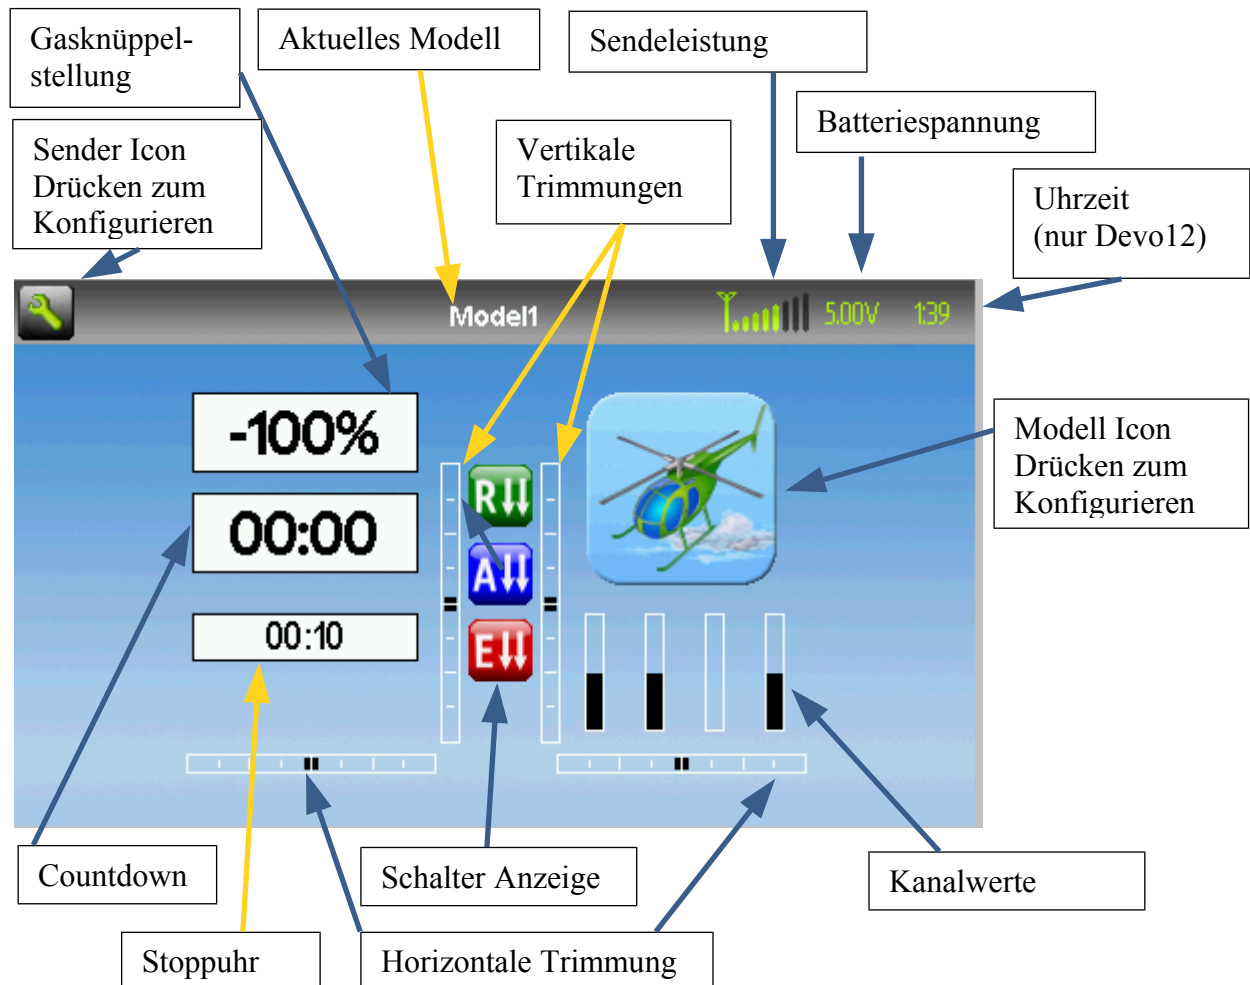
Gasknüppelstellung

Aktuelles Modell

Sendeleistung

Batteriespannung

Sender Icon Drücken zum Konfigurieren

Vertikale Trimmungen

Uhrzeit (nur Devo12)

Model1

5.00V

1:39

-100%

00:00

00:10

R

A

E

Modell Icon Drücken zum Konfigurieren

Countdown

Schalter Anzeige

Kanalwerte

Stoppuhr

Horizontale Trimmung